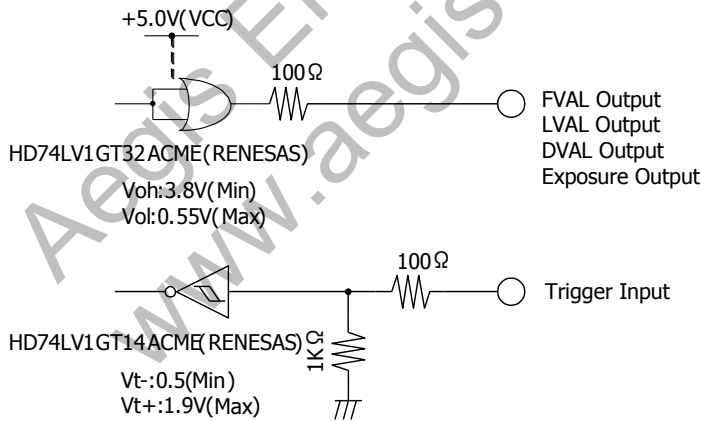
+5.0V(VCC)

100Ω

FVAL Output
LVAL Output
DVAL Output
Exposure Output

HD74LV1GT32ACME(RENESAS)

Voh:3.8V(Min)
Vol:0.55V(Max)

100Ω

Trigger Input

HD74LV1GT14ACME(RENESAS)

1KΩ

Vt-:0.5(Min)
Vt+:1.9V(Max)

Aegis Electronic Group
www.aegis